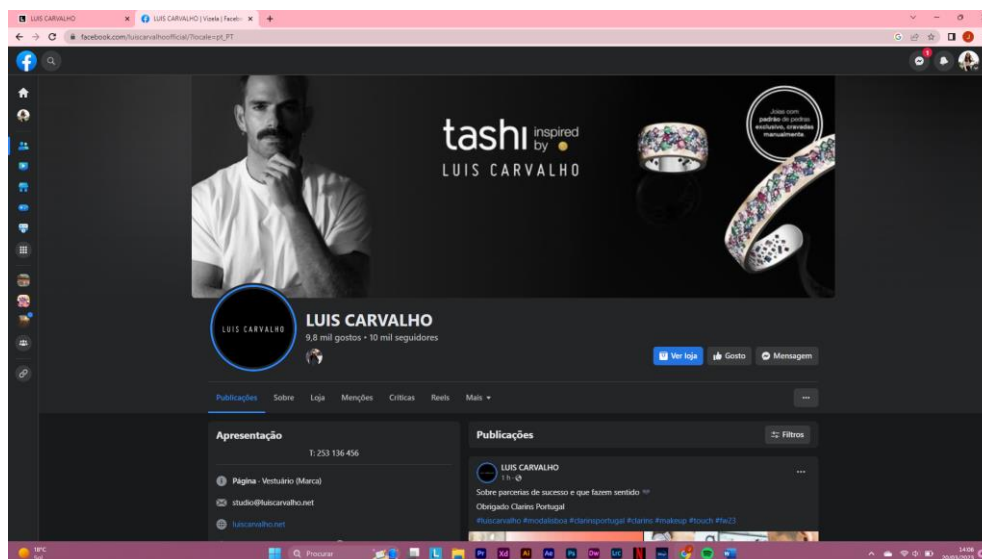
LUIS CARVALHO
LUIS CARVALHO | Vizela | Facebo
facebook.com/luiscarvalhoofficial/?locale=pt_PT

tashi inspired by
LUIS CARVALHO
Joias com padrão de pedras exclusivo, cravadas manualmente

LUIS CARVALHO
LUIS CARVALHO
9,8 mil gostos • 10 mil seguidores
Ver loja
Gosto
Mensagem

Publicações Sobre Loja Menções Críticas Reels Mais
...

Apresentação
T: 253 136 456
Página · Vestuário (Marca)
studio@luiscarvalho.net
luiscarvalho.net

Publicações
Filtros
LUIS CARVALHO
1 h ·
...
Sobre parcerias de sucesso e que fazem sentido
Obrigado Clarins Portugal
#luiscarvalho #modalisboa #clarinsportugal #clarins #makeup #touch #fw23

18ºC
Sol
Procurar
14:06
20/03/2023